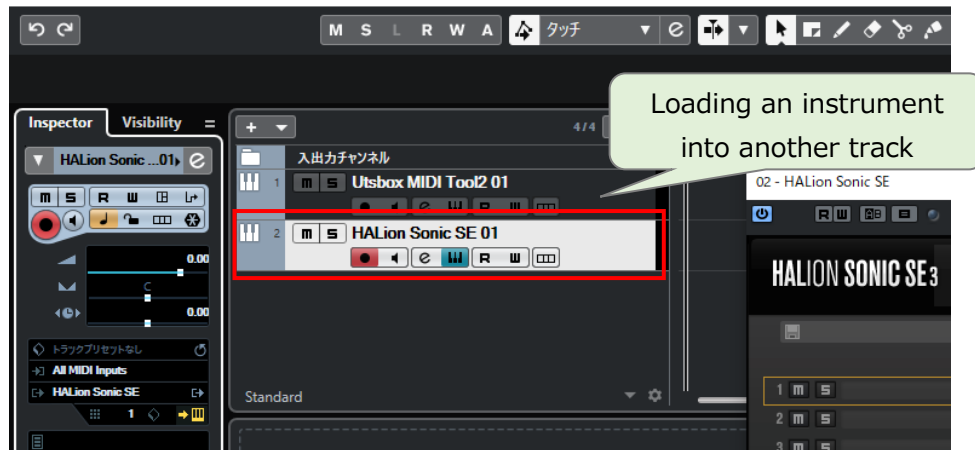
M S L R W A タッチ

Inspector Visibility

HALion Sonic ...01

M S R W

0.00

C

0.00

トラックプリセットなし

All MIDI Inputs

HALion Sonic SE

1

4/4

入出力チャンネル

1 M S Utsbox MIDI Tool2 01

2 M S HALion Sonic SE 01

R W

Standard

Loading an instrument into another track

02 - HALion Sonic SE

R W

HALION SONIC SE3

1 M S

2 M S

3 M S